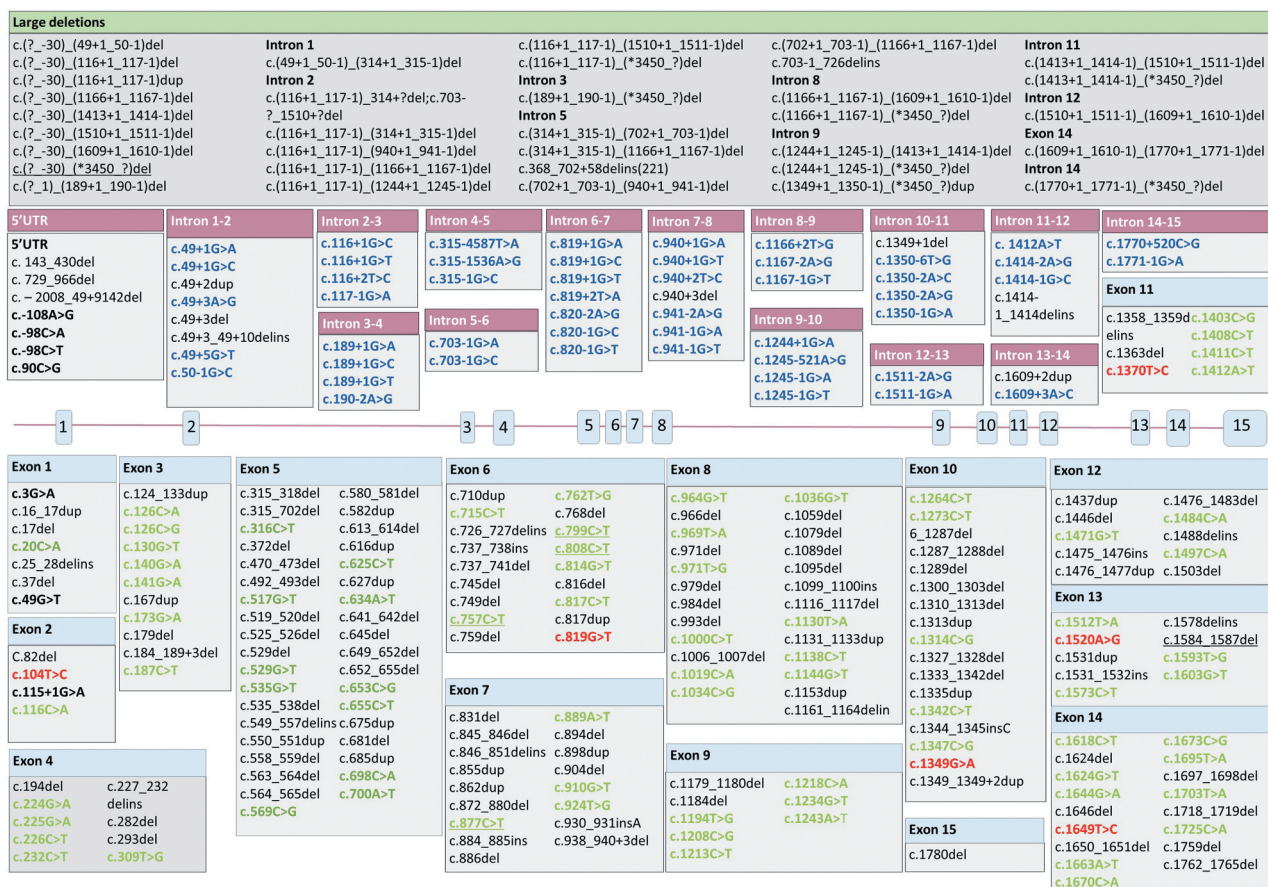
Large deletions

c.(?_-30)_(49+1_50-1)del
c.(?_-30)_(116+1_117-1)del
c.(?_-30)_(116+1_117-1)dup
c.(?_-30)_(1166+1_1167-1)del
c.(?_-30)_(1413+1_1414-1)del
c.(?_-30)_(1510+1_1511-1)del
c.(?_-30)_(1609+1_1610-1)del
c.(?_-30)_(*3450_?)del
c.(?_1)_(189+1_190-1)del

Intron 1
c.(49+1_50-1)_(314+1_315-1)del
Intron 2
c.(116+1_117-1)_314+?del;c.703-?_1510+?del
c.(116+1_117-1)_(314+1_315-1)del
c.(116+1_117-1)_(940+1_941-1)del
c.(116+1_117-1)_(1166+1_1167-1)del
c.(116+1_117-1)_(1244+1_1245-1)del

c.(116+1_117-1)_(1510+1_1511-1)del
c.(116+1_117-1)_(*3450_?)del
Intron 3
c.(189+1_190-1)_(*3450_?)del
Intron 5
c.(314+1_315-1)_(702+1_703-1)del
c.(314+1_315-1)_(1166+1_1167-1)del
c.368_702+58delins(221)
c.(702+1_703-1)_(940+1_941-1)del

c.(702+1_703-1)_(1166+1_1167-1)del
c.703-1_726delins
Intron 8
c.(1166+1_1167-1)_(1609+1_1610-1)del
c.(1166+1_1167-1)_(*3450_?)del
Intron 9
c.(1244+1_1245-1)_(1413+1_1414-1)del
c.(1244+1_1245-1)_(*3450_?)del
c.(1349+1_1350-1)_(*3450_?)dup

Intron 11
c.(1413+1_1414-1)_(1510+1_1511-1)del
c.(1413+1_1414-1)_(*3450_?)del
Intron 12
c.(1510+1_1511-1)_(1609+1_1610-1)del
Exon 14
c.(1609+1_1610-1)_(1770+1_1771-1)del
Intron 14
c.(1770+1_1771-1)_(*3450_?)del

5'UTR
5'UTR
c. 143_430del
c. 729_966del
c. – 2008_49+9142del
c.-108A>G
c.-98C>A
c.-98C>T
c.90C>G

Intron 1-2
c.49+1G>A
c.49+1G>C
c.49+2dup
c.49+3A>G
c.49+3del
c.49+3_49+10delins
c.49+5G>T
c.50-1G>C

Intron 2-3
c.116+1G>C
c.116+1G>T
c.116+2T>C
c.117-1G>A

Intron 3-4
c.189+1G>A
c.189+1G>C
c.189+1G>T
c.190-2A>G

Intron 4-5
c.315-4587T>A
c.315-1536A>G
c.315-1G>C

Intron 5-6
c.703-1G>A
c.703-1G>C

Intron 6-7
c.819+1G>A
c.819+1G>C
c.819+1G>T
c.819+2T>A
c.820-2A>G
c.820-1G>C
c.820-1G>T

Intron 7-8
c.940+1G>A
c.940+1G>T
c.940+2T>C
c.940+3del
c.941-2A>G
c.941-1G>A
c.941-1G>T

Intron 8-9
c.1166+2T>G
c.1167-2A>G
c.1167-1G>T

Intron 9-10
c.1244+1G>A
c.1245-521A>G
c.1245-1G>A
c.1245-1G>T

Intron 10-11
c.1349+1del
c.1350-6T>G
c.1350-2A>C
c.1350-2A>G
c.1350-1G>A

Intron 12-13
c.1511-2A>G
c.1511-1G>A

Intron 11-12
c.1412A>T
c.1414-2A>G
c.1414-1G>C
c.1414-1_1414delins

Intron 13-14
c.1609+2dup
c.1609+3A>C

Intron 14-15
c.1770+520C>G
c.1771-1G>A

Exon 11
c.1358_1359delins
c.1363del
c.1370T>C
c.1403C>G
c.1408C>T
c.1411C>T
c.1412A>T

1 2 3 4 5 6 7 8 9 10 11 12 13 14 15

Exon 1
c.3G>A
c.16_17dup
c.17del
c.20C>A
c.25_28delins
c.37del
c.49G>T

Exon 2
C.82del
c.104T>C
c.115+1G>A
c.116C>A

Exon 3
c.124_133dup
c.126C>A
c.126C>G
c.130G>T
c.140G>A
c.141G>A
c.167dup
c.173G>A
c.179del
c.184_189+3del
c.187C>T

Exon 4
c.194del
c.224G>A
c.225G>A
c.226C>T
c.232C>T
c.227_232delins
c.282del
c.293del
c.309T>G

Exon 5
c.315_318del
c.315_702del
c.316C>T
c.372del
c.470_473del
c.492_493del
c.517G>T
c.519_520del
c.525_526del
c.529del
c.529G>T
c.535G>T
c.535_538del
c.549_557delins
c.550_551dup
c.558_559del
c.563_564del
c.564_565del
c.569C>G
c.580_581del
c.582dup
c.613_614del
c.616dup
c.625C>T
c.627dup
c.634A>T
c.641_642del
c.645del
c.649_652del
c.652_655del
c.653C>G
c.655C>T
c.675dup
c.681del
c.685dup
c.698C>A
c.700A>T

Exon 6
c.710dup
c.715C>T
c.726_727delins
c.737_738ins
c.737_741del
c.745del
c.749del
c.757C>T
c.759del
c.762T>G
c.768del
c.799C>T
c.808C>T
c.814G>T
c.816del
c.817C>T
c.817del
c.819G>T

Exon 7
c.831del
c.845_846del
c.846_851delins
c.855dup
c.862dup
c.872_880del
c.877C>T
c.884_885ins
c.886del
c.889A>T
c.894del
c.898dup
c.904del
c.910G>T
c.924T>G
c.930_931insA
c.938_940+3del

Exon 8
c.964G>T
c.966del
c.969T>A
c.971del
c.971T>G
c.979del
c.984del
c.993del
c.1000C>T
c.1006_1007del
c.1019C>A
c.1034C>G
c.1036G>T
c.1059del
c.1079del
c.1089del
c.1095del
c.1099_1100ins
c.1116_1117del
c.1130T>A
c.1131_1133dup
c.1138C>T
c.1144G>T
c.1153dup
c.1161_1164delin

Exon 9
c.1179_1180del
c.1184del
c.1194T>G
c.1208C>G
c.1213C>T
c.1218C>A
c.1234G>T
c.1243A>T

Exon 10
c.1264C>T
c.1273C>T
6_1287del
c.1287_1288del
c.1289del
c.1300_1303del
c.1310_1313del
c.1313dup
c.1314C>G
c.1327_1328del
c.1333_1342del
c.1335dup
c.1342C>T
c.1344_1345insC
c.1347C>G
c.1349G>A
c.1349_1349+2dup

Exon 15
c.1780del

Exon 12
c.1437dup
c.1446del
c.1471G>T
c.1475_1476ins
c.1476_1477dup
c.1476_1483del
c.1484C>A
c.1488delins
c.1497C>A
c.1503del

Exon 13
c.1512T>A
c.1520A>G
c.1531dup
c.1531_1532ins
c.1573C>T
c.1578delins
c.1584_1587del
c.1593T>G
c.1603G>T

Exon 14
c.1618C>T
c.1624del
c.1624G>T
c.1644G>A
c.1646del
c.1649T>C
c.1650_1651del
c.1663A>T
c.1670C>A
c.1673C>G
c.1695T>A
c.1697_1698del
c.1703T>A
c.1718_1719del
c.1725C>A
c.1759del
c.1762_1765del